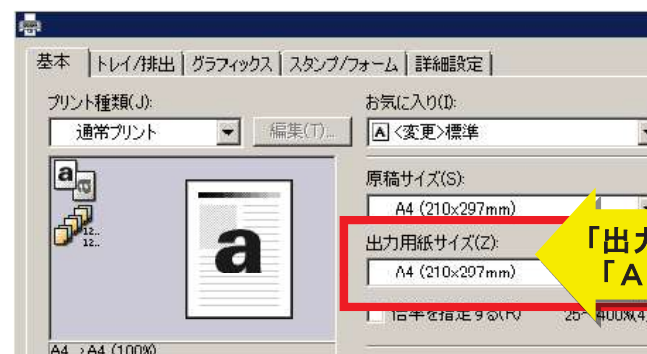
基本 | トレイ/排出 | グラフィックス | スタンプ/フォーム | 詳細設定

プリント種類(J):
通常プリント
編集(T)...

お気に入り(I):
<変更>標準

a
12..
12..

a

原稿サイズ(S):
A4 (210x297mm)

出力用紙サイズ(Z):
A4 (210x297mm)

「出
「A

倍率を指定する(R)
25~400%

A4 >A4 (100%)